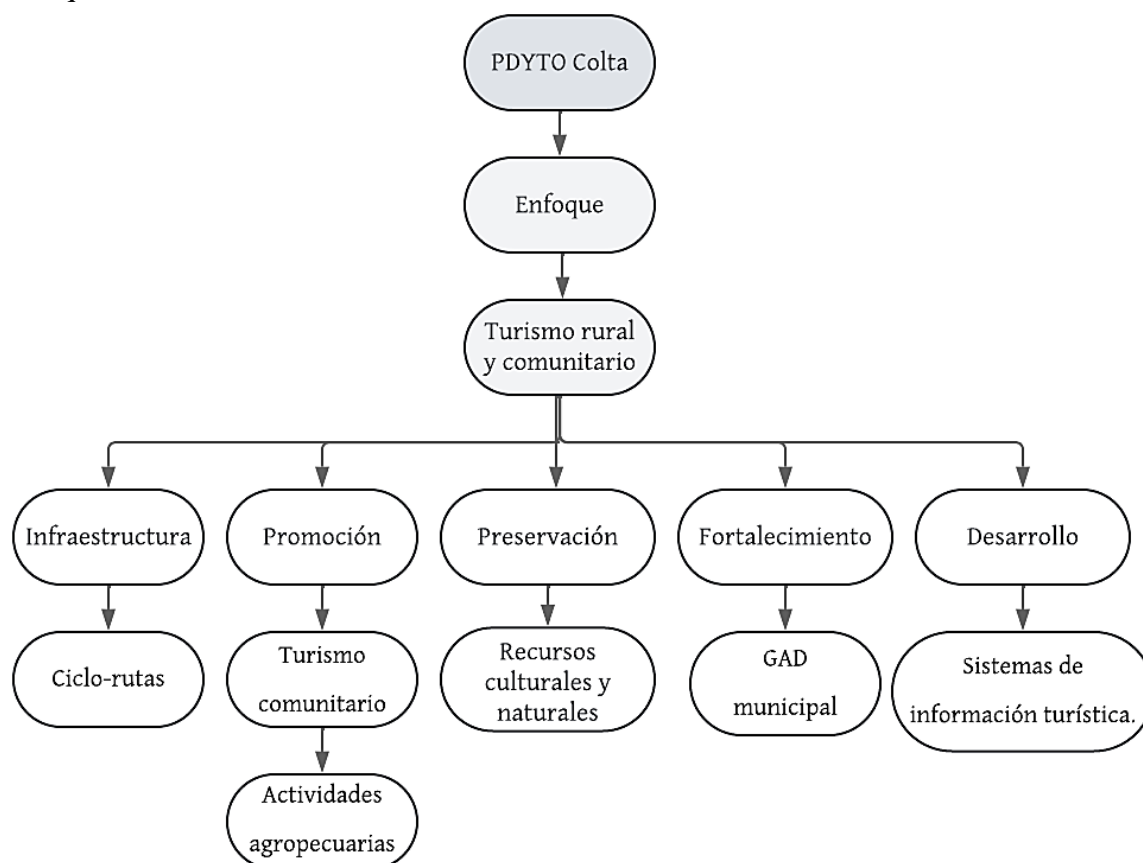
PDYTO Colta

Enfoque

Turismo rural y comunitario

Infraestructura

Ciclo-rutas

Promoción

Turismo comunitario

Actividades agropecuarias

Preservación

Recursos culturales y naturales

Fortalecimiento

GAD municipal

Desarrollo

Sistemas de información turística.